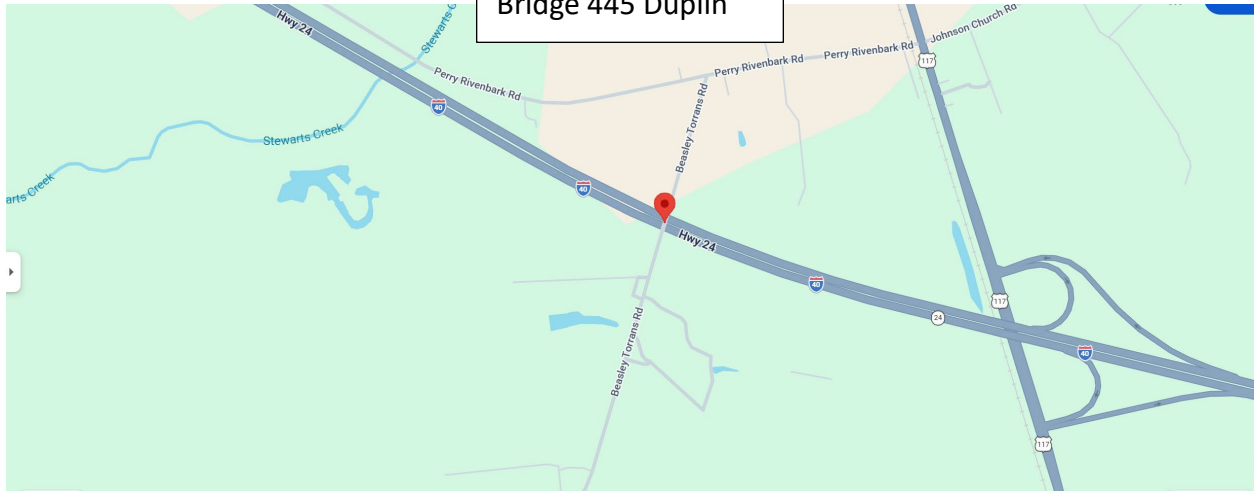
Bridge 445 Duplin

Hwy 24
Stewarts Creek
Perry Rivenbark Rd
Perry Rivenbark Rd
Perry Rivenbark Rd
Johnson Church Rd
117
40
Beasley Torrans Rd
Stewarts Creek
arts Creek
40
Hwy 24
40
117
24
40
Beasley Torrans Rd
117